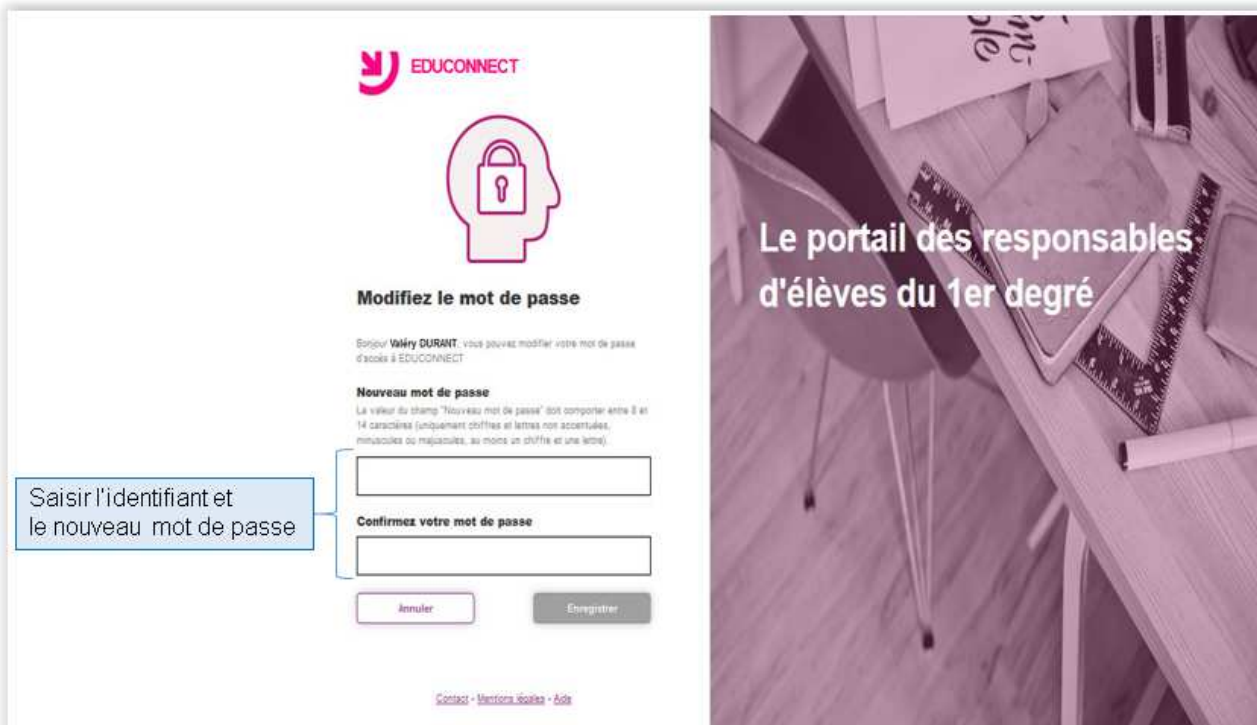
EDUCONNECT

Modifiez le mot de passe

Bonjour Valéry DURANT, vous pouvez modifier votre mot de passe d'accès à EDUCONNECT

Nouveau mot de passe
La valeur du champ "Nouveau mot de passe" doit comporter entre 8 et 14 caractères (uniquement chiffres et lettres non accentuées, minuscules ou majuscules, au moins un chiffre et une lettre).

Saisir l'identifiant et le nouveau mot de passe

Confirmez votre mot de passe

Annuler

Enregistrer

Contact - Mentions légales - Aide

Le portail des responsables d'élèves du 1er degré